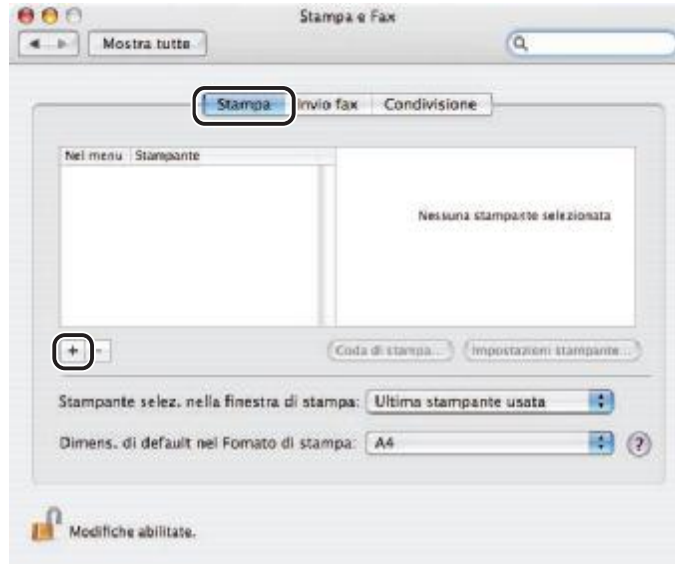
Stampa e Fax

Mostra tutte

Stampa | Invio fax | Condivisione

| Nel menu | Stampante |
|---|---|

Nessuna stampante selezionata

+ -

Coda di stampa...

Impostazioni stampante...

Stampante selez. nella finestra di stampa: Ultima stampante usata

Dimens. di default nel Formato di stampa: A4

?

Modifiche abilitate.